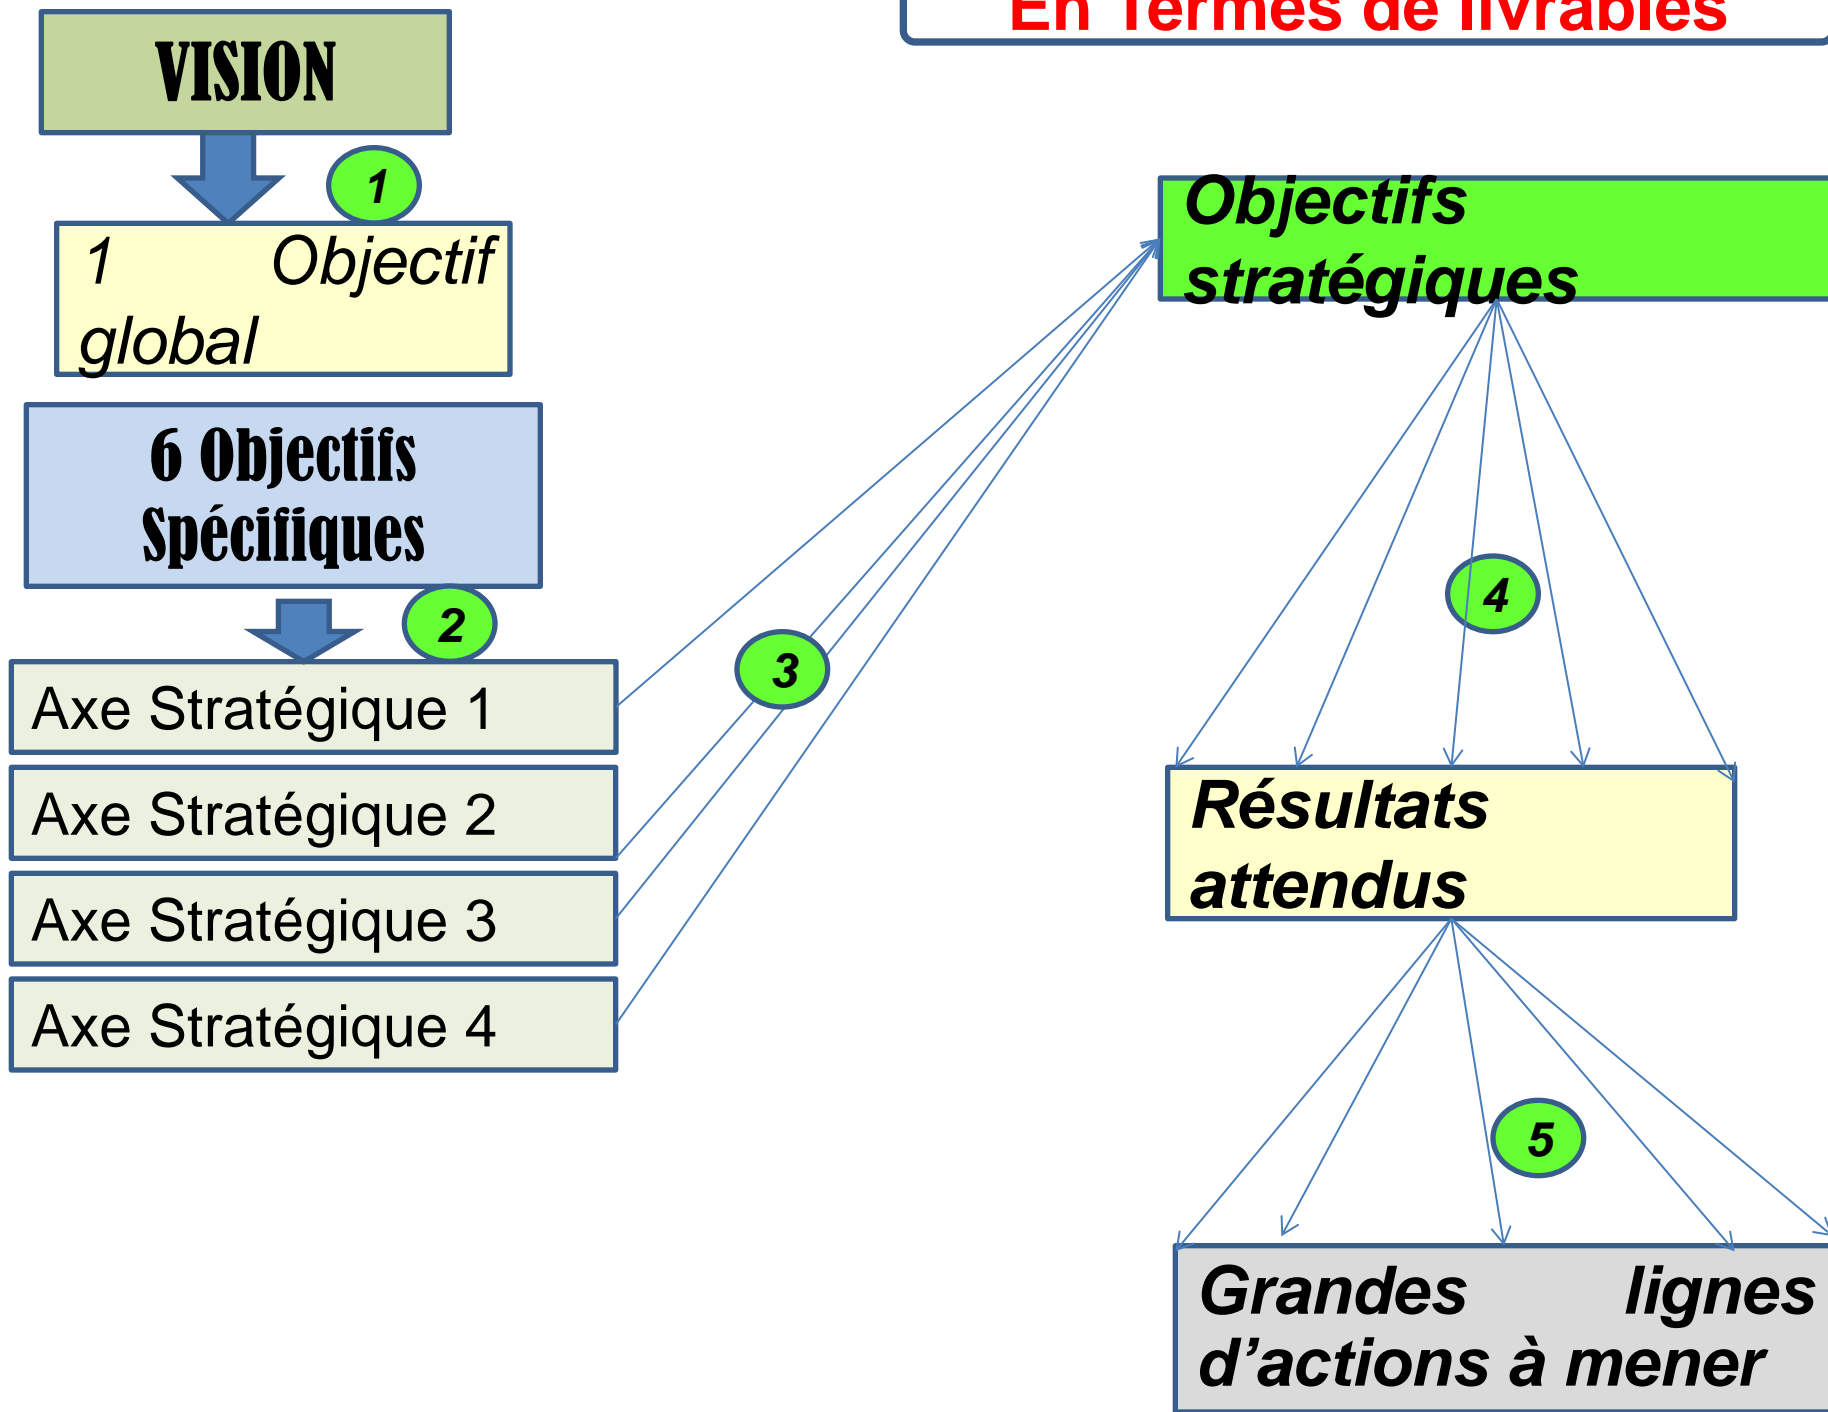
En Termes de livrables

VISION

1

1 Objectif global

6 Objectifs Spécifiques

2

Axe Stratégique 1

Axe Stratégique 2

Axe Stratégique 3

Axe Stratégique 4

3

Objectifs stratégiques

4

Résultats attendus

5

Grandes lignes d'actions à mener